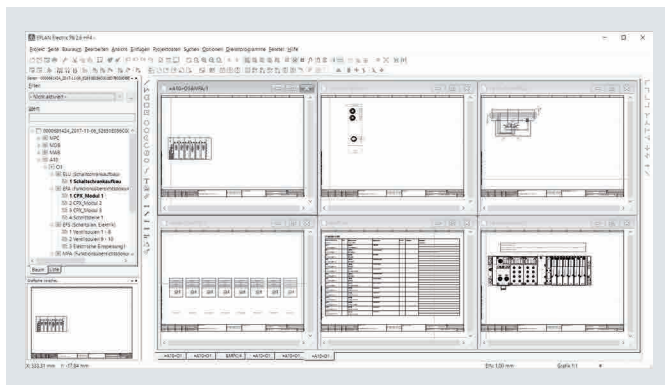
EPLAN Electric P8 2.6 mP4 -

Projekt Seite Bauraum Bearbeiten Ansicht Einfügen Projektdaten Suchen Optionen Dienstprogramme Fenster Hilfe

Filter:
- Nicht aktiviert -
Wert:

0000829424_2017-11-09_S20103596C0
MPC
MOB
MAB
A15
O1
EU: Schaltschrankaufbau
1 Schaltschrankaufbau
EFS: Funktionsübersicht
1 CPX Modul 1
2 CPX Modul 2
3 CPX Modul 3
4 Schnittstelle 1
EFS: Schaltplan Elektrik
1 Ventilinsel 1 - 8
2 Ventilinsel 9 - 10
3 Elektrische Eingänge 1
MFA: Funktionsübersicht

Baum Liste

Grafische Vorschau

=A15+O1/1

X: 103,31 mm Y: -17,94 mm

=A15+O1 =A15+O1 EMPCH =A15+O1 =A15+O1 =A15+O1

EN: 1,00 mm Grafik 1:1